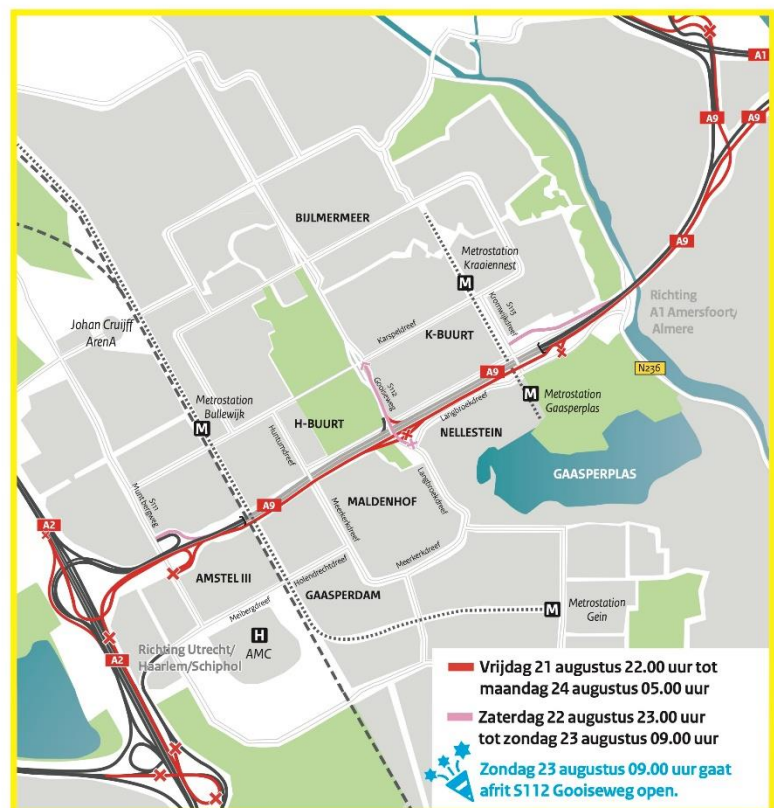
A1
A9
A9
A9
BIJLMERMEER
Metrostation Kraaiennest
M
Richting A1 Amersfoort/ Almere
Johan Cruijff ArenA
K-BUURT
Karspeldreef
Kromwijkdreef
S113
N236
S112 Gooiseweg
A9
M
Metrostation Gaasperplas
Metrostation Bullewijk
M
H-BUURT
Langbroekdreef
NELLESTEIN
Hulstkampdreef
GAASPERPLAS
S111 Muntbergweg
Langbroekdreef
A2
A9
MALDENHOF
Meerkerkdreef
AMSTEL III
Holendrechtdreef
Meerkerkdreef
Meibergdreef
GAASPERDAM
M
Metrostation Gein
H
AMC
Richting Utrecht/ Haarlem/Schiphol
A2
Vrijdag 21 augustus 22.00 uur tot maandag 24 augustus 05.00 uur
Zaterdag 22 augustus 23.00 uur tot zondag 23 augustus 09.00 uur
Zondag 23 augustus 09.00 uur gaat afrit S112 Gooiseweg open.